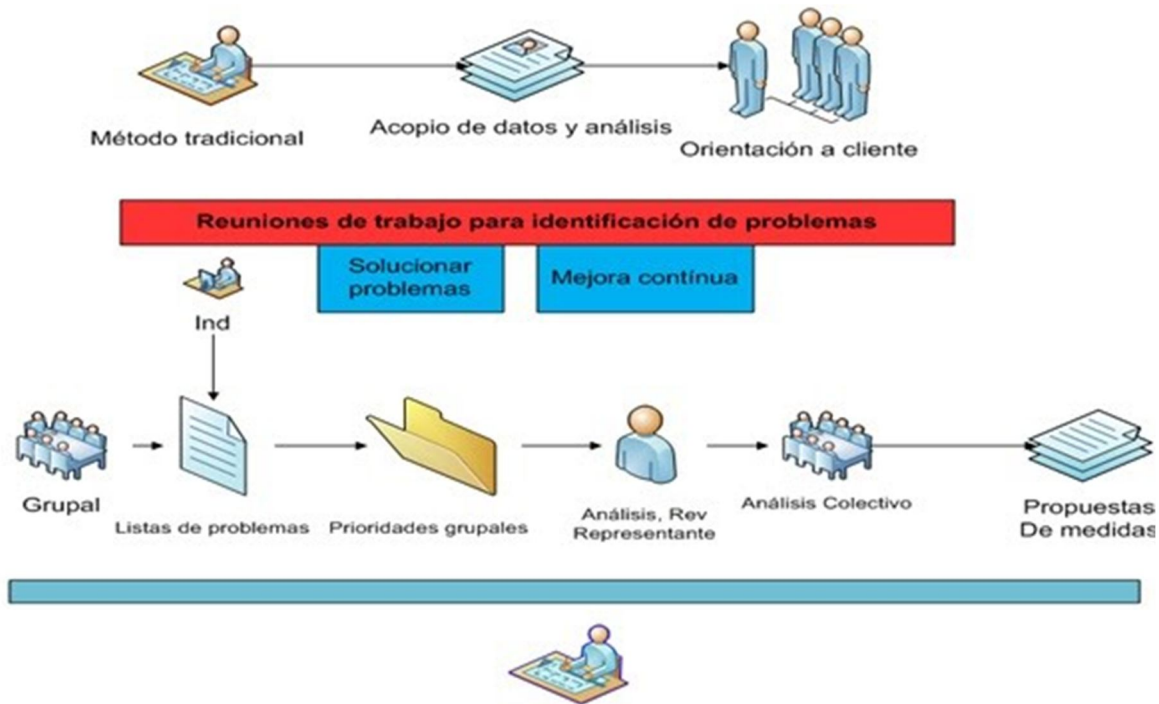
Método tradicional

Acopio de datos y análisis

Orientación a cliente

Reuniones de trabajo para identificación de problemas

Solucionar problemas

Mejora contínua

Ind

Grupal

Listas de problemas

Prioridades grupales

Análisis, Rev Representante

Análisis Colectivo

Propuestas De medidas